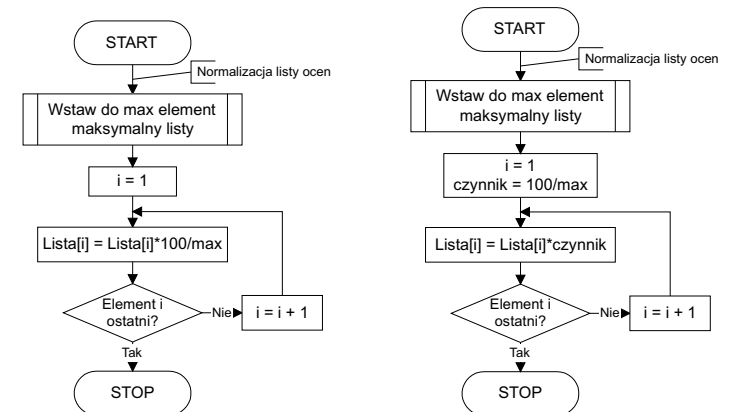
START

Normalizacja listy ocen

Wstaw do max element maksymalny listy

i = 1

Lista[i] = Lista[i]*100/max

Element i ostatni?

Nie

i = i + 1

Tak

STOP

START

Normalizacja listy ocen

Wstaw do max element maksymalny listy

i = 1
czynnik = 100/max

Lista[i] = Lista[i]*czynnik

Element i ostatni?

Nie

i = i + 1

Tak

STOP